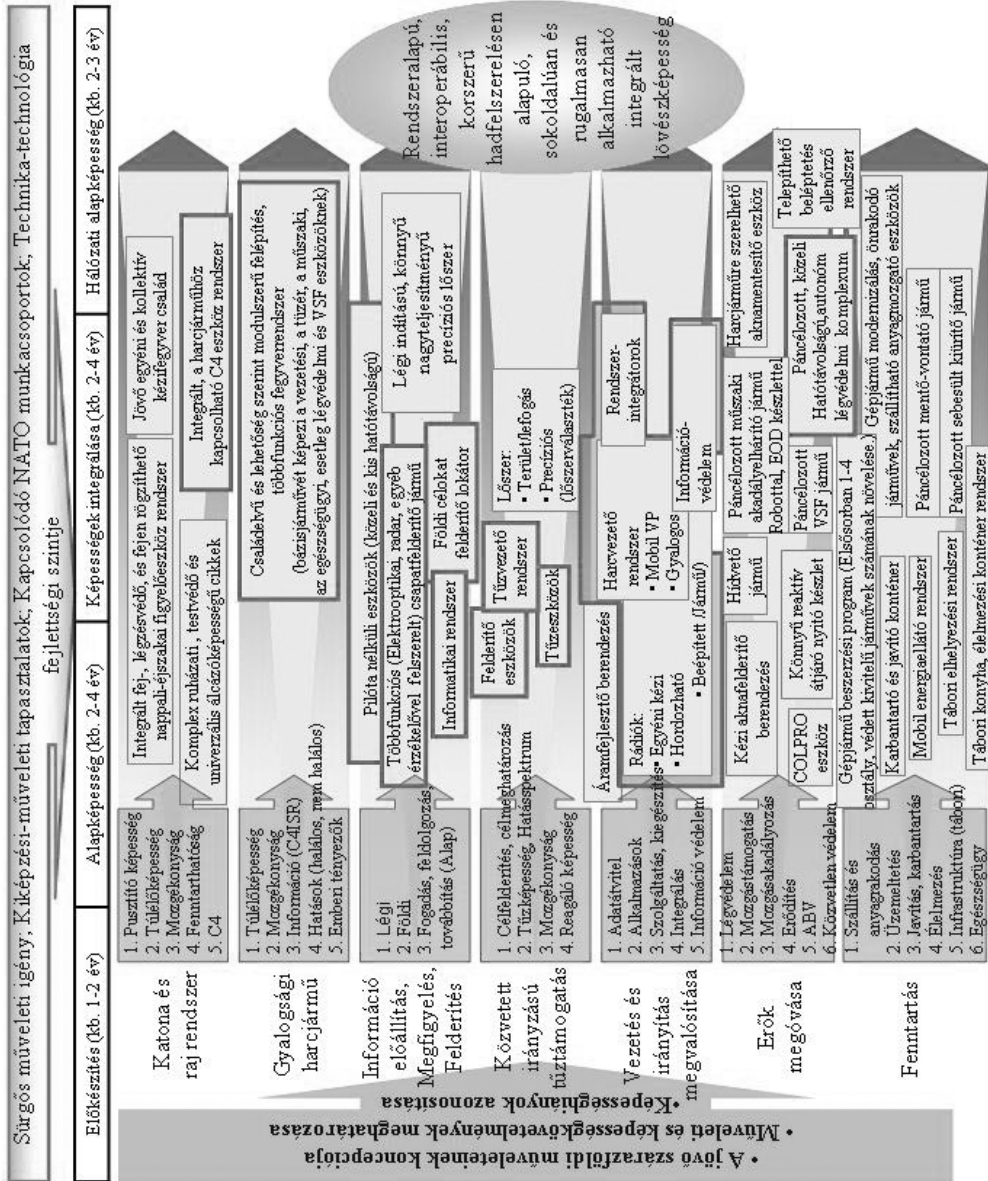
Sürgős műveleti igény; Kiképzési-műveleti tapasztalatok; Kapcsolódó NATO munkacsoportok; Technika-technológia fejlettségi szintje

| Előkészítés (kb. 1-2 év) | Alapképesség (kb. 2-4 év) | Képességek integrálása (kb. 2-4 év) | Hálózati alapképesség (kb. 2-3 év) |
|---|---|---|---|

Katona és raj rendszer
1. Pusztító képesség
2. Túlélőképesség
3. Mozgékonyság
4. Fenntarthatóság
5. C4
Integrált fej-, légzésvédő, és fejen rögzíthető nappali-éjszakai figyelőeszköz rendszer
Komplex ruházati, testvédő és univerzális álcázóképességű cikkek
Jövő egyéni és kollektív kézifegyver család
Integrált, a harcjárműhöz kapcsolható C4 eszköz rendszer

Gyalogsági harcjármű
1. Túlélőképesség
2. Mozgékonyság
3. Információ (C4ISR)
4. Hatások (halálos, nem halálos)
5. Emberi tényezők
Családelvű és lehetőség szerint modulszerű felépítés, többfunkciós fegyverrendszer (bázisjárművét képezi a vezetési, a tűzér, a műszaki, az egészségügyi, esetleg légvédelmi és VSF eszközöknek)

Információ előállítás, Megfigyelés, Felderítés
1. Légi
2. Földi
3. Fogadás, feldolgozás, továbbítás (Alap)
Pilóta nélküli eszközök (közeli és kis hatótávolságú)
Többfunkciós (Elektrooptikai, radar, egyéb érzékelővel felszerelt) csapatfelderítő jármű
Informatikai rendszer
Földi célokat felderítő lokátor
Légi indítású, könnyű nagyteljesítményű precíziós lőszer

Közvetett irányzású tűztámogatás
1. Célfelderítés, célmeghatározás
2. Tűzképesség, Hatásspektrum
3. Mozgékonyság
4. Reagáló képesség
Felderítő eszközök
Tűzvezető rendszer
Tűzeszközök
Lőszer:
▪ Területlefogás
▪ Precíziós (lőszerválaszték)

Rendszeralapú, interoperábilis, korszerű hadfelszerelésen alapuló, sokoldalúan és rugalmasan alkalmazható integrált lövészképesség

Vezetés és irányítás megvalósítása
1. Adatátvitel
2. Alkalmazások
3. Szolgáltatás, kiegészítés
4. Integrálás
5. Információ védelem
Áramfejlesztő berendezés
Rádiók:
▪ Egyéni kézi
▪ Hordozható
▪ Beépített (Jármű)
Harcvezető rendszer
▪ Mobil VP
▪ Gyalogos
Rendszer-integrátorok
Információ-védelem

Erők megóvása
1. Légvédelem
2. Mozgástámogatás
3. Mozgásakadályozás
4. Erődítés
5. ABV
6. Közvetlen védelem
Kézi aknafelderítő berendezés
COLPRO eszköz
Hídvető jármű
Könnyű reaktív átjáró nyitó készlet
Páncélozott műszaki akadálykelhárító jármű Robottal, EOD készlettel
Páncélozott VSF jármű
Páncélozott, közeli Hatótávolságú,autonóm légvédelmi komplexum
Harcjárműre szerelhető aknamentesítő eszköz
Telepíthető belépetés ellenőrző rendszer

Fenntartás
1. Szállítás és anyagrakodás
2. Üzemeltetés
3. Javítás, karbantartás
4. Élelmezés
5. Infrastruktúra (tábori)
6. Egészségügy
Gépjármű beszerzési program (Elsősorban 1-4 osztály, védett kivitelű járművek számának növelése.)
Karbantartó és javító konténer
Mobil energiaellátó rendszer
Tábori elhelyezési rendszer
Tábori konyha, élelmezési konténer rendszer
Gépjármű modernizálás, önrakodó járművek, szállítható anyagmozgató eszközök
Páncélozott mentő-vontató jármű
Páncélozott sebesült kiürítő jármű

• A jövő szárazföldi műveleteinek koncepciója
• Műveleti és képességkövetelmények meghatározása
• Képességhiányok azonosítása